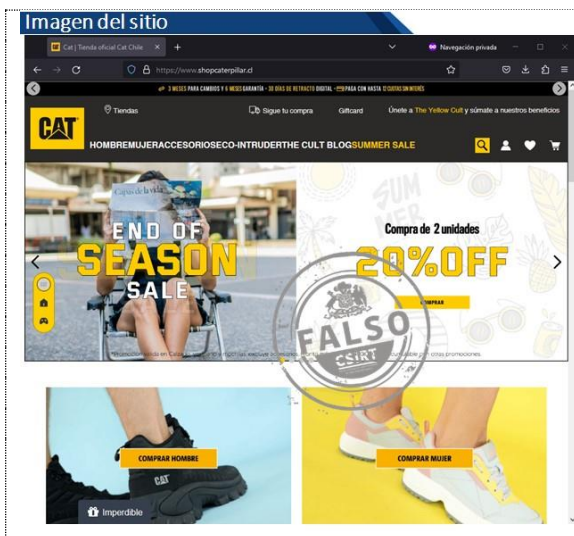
Imagen del sitio

Cat | Tienda oficial Cat Chile ×  +

Navegación privada

https://www.shopcaterpillar.cl

3 MESES PARA CAMBIOS Y 6 MESES GARANTÍA · 30 DÍAS DE RETRACTO DIGITAL · PAGA CON HASTA 12 CUOTAS SIN INTERÉS

Tiendas   Sigue tu compra   Giftcard   Únete a The Yellow Cult y súmate a nuestros beneficios

CAT

HOMBRE MUJER ACCESORIOS ECO-INTRUDER THE CULT BLOG SUMMER SALE

Caras de la vida

END OF SEASON SALE

SUMMER

Compra de 2 unidades

20%OFF

COMPRAR

FALSO

CSIRT

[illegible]

COMPRAR HOMBRE

CAT

COMPRAR MUJER

Imperdible